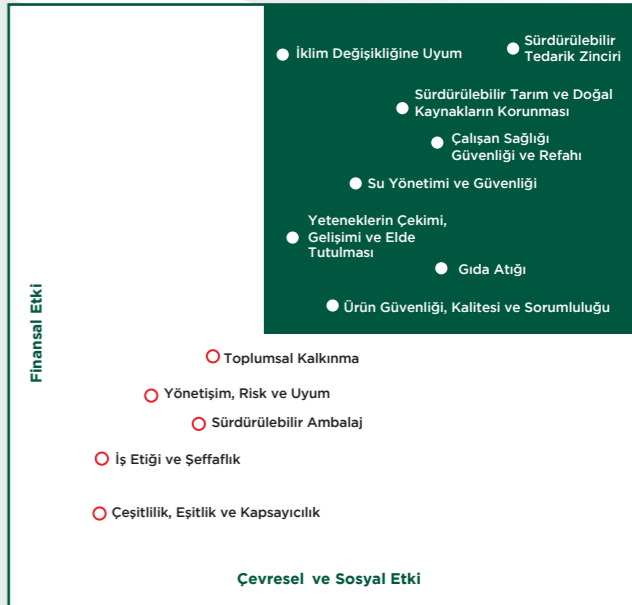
İklim Değişikliğine Uyum

Sürdürülebilir Tedarik Zinciri

Sürdürülebilir Tarım ve Doğal Kaynakların Korunması

Çalışan Sağlığı Güvenliği ve Refahı

Su Yönetimi ve Güvenliği

Yeteneklerin Çekimi, Gelişimi ve Elde Tutulması

Gıda Atığı

Ürün Güvenliği, Kalitesi ve Sorumluluğu

Toplumsal Kalkınma

Yönetişim, Risk ve Uyum

Sürdürülebilir Ambalaj

İş Etiği ve Şeffaflık

Çeşitlilik, Eşitlik ve Kapsayıcılık

Finansal Etki

Çevresel ve Sosyal Etki